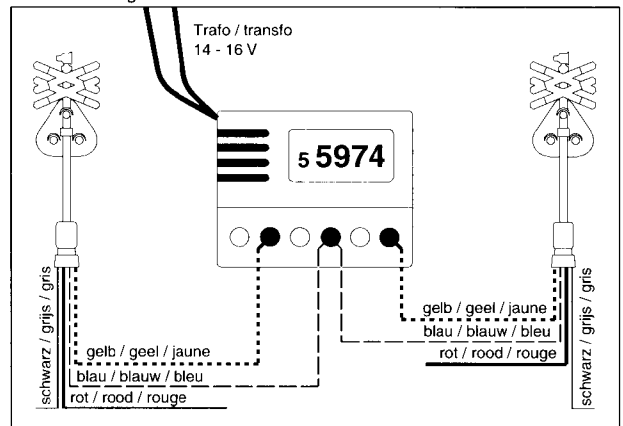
Trafo / transfo
14 - 16 V

5 5974

schwarz / grijs / gris

gelb / geel / jaune
blau / blauw / bleu
rot / rood / rouge

gelb / geel / jaune
blau / blauw / bleu
rot / rood / rouge

schwarz / grijs / gris